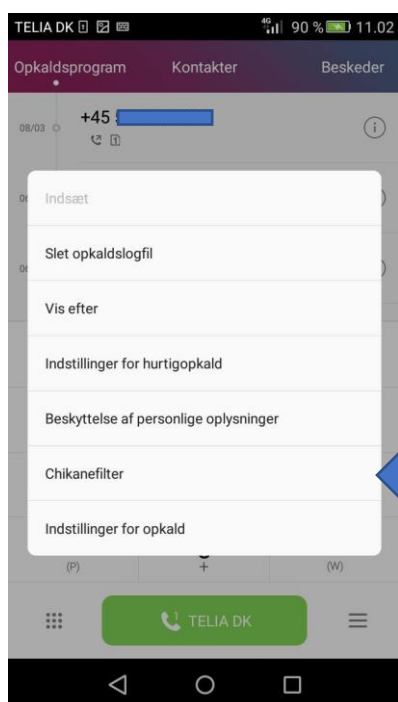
TELIA DK

4G 90 % 11.02

Opkaldsprogram Kontakter Beskeder

08/03 +45 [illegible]

Indsæt

Slet opkaldslogfil

Vis efter

Indstillinger for hurtigopkald

Beskyttelse af personlige oplysninger

Chikanefilter

Indstillinger for opkald

(P) + (W)

TELIA DK